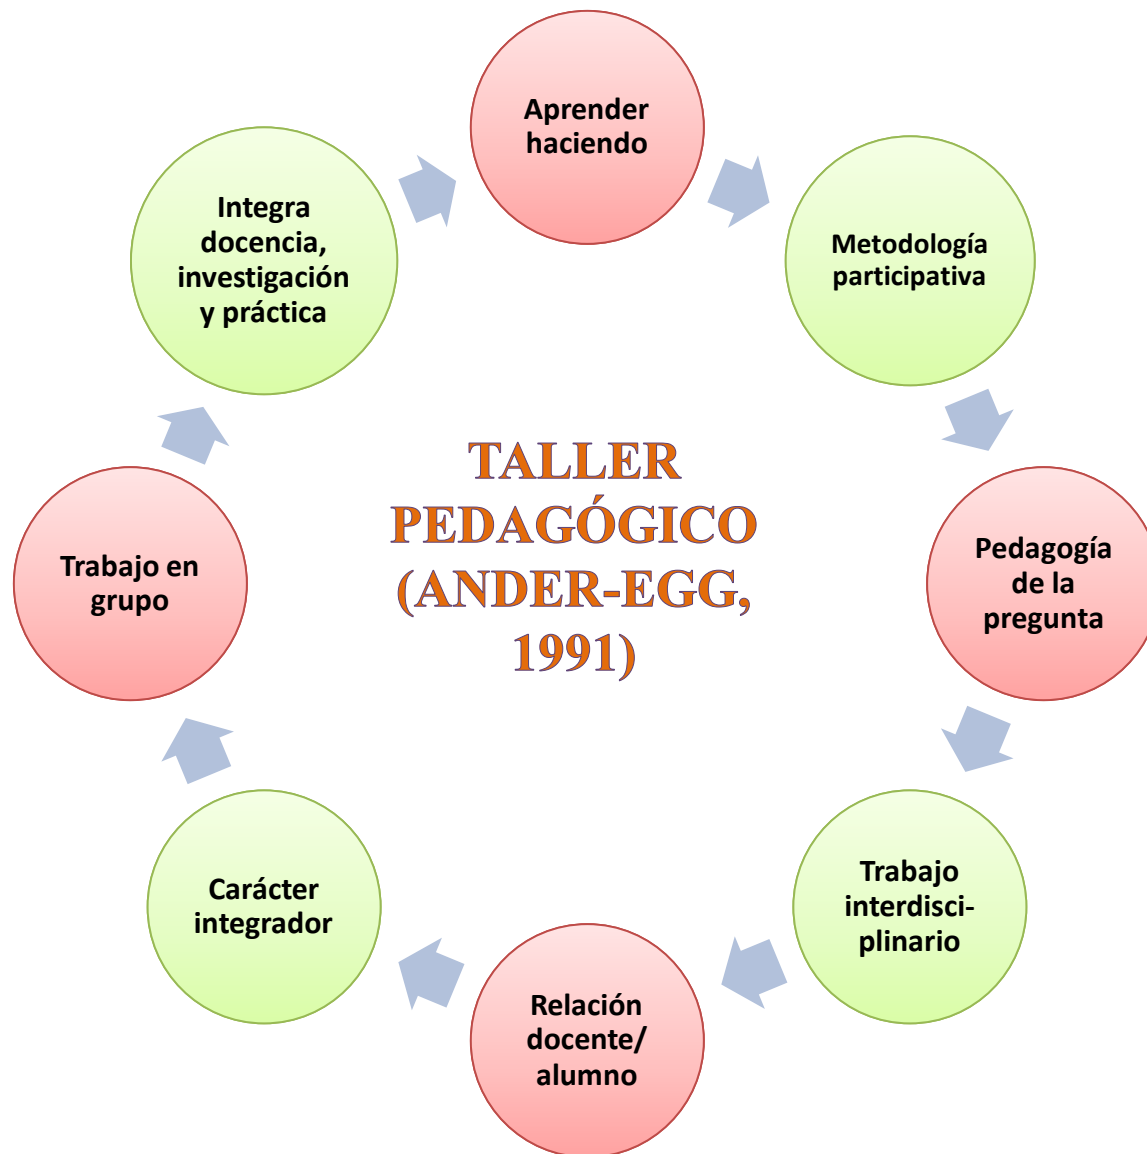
TALLER PEDAGÓGICO (ANDER-EGG, 1991)

Aprender haciendo

Metodología participativa

Pedagogía de la pregunta

Trabajo interdisciplinario

Relación docente/ alumno

Carácter integrador

Trabajo en grupo

Integra docencia, investigación y práctica